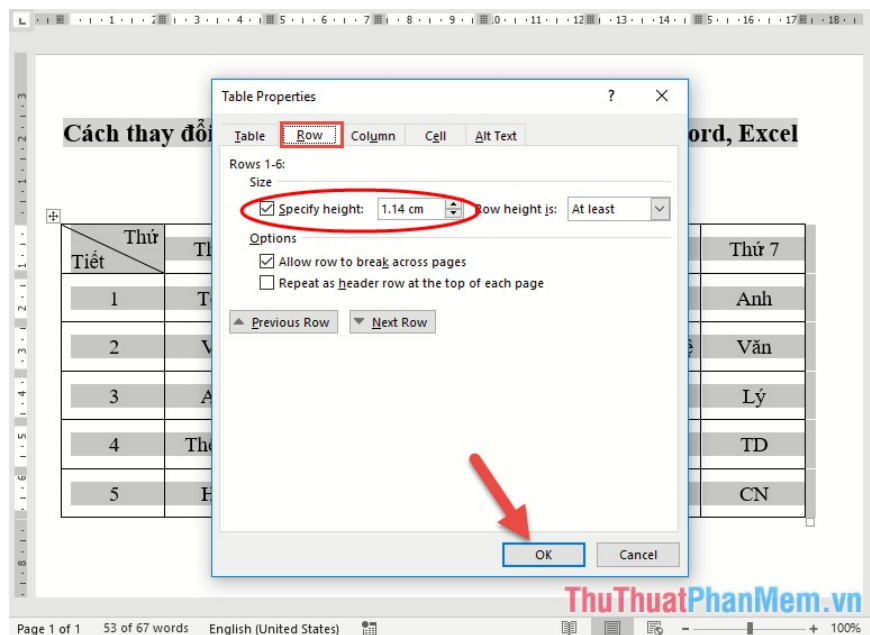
Cách thay đổi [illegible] ord, Excel

Table Properties ? ✕

Table Row Column Cell Alt Text

Rows 1-6:
Size
Specify height: 1.14 cm Row height is: At least
Options
Allow row to break across pages
Repeat as header row at the top of each page

Previous Row Next Row

OK Cancel

| Thứ Tiết | Th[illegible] | Thứ 7 |
|---|---|---|
| 1 | T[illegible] | Anh |
| 2 | V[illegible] | Văn |
| 3 | A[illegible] | Lý |
| 4 | The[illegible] | TD |
| 5 | H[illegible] | CN |

Page 1 of 1 53 of 67 words English (United States) 100%

ThuThuatPhanMem.vn